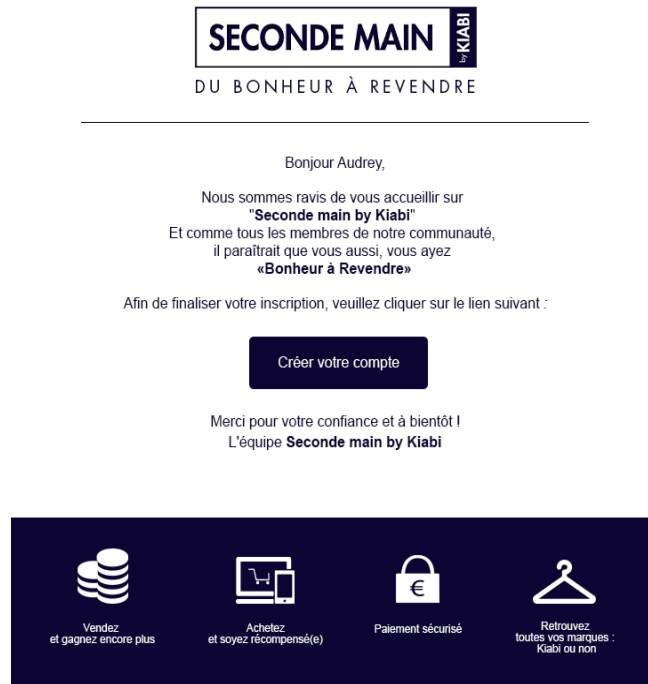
SECONDE MAIN by KIABI

DU BONHEUR À REVENDRE

Bonjour Audrey,

Nous sommes ravis de vous accueillir sur "**Seconde main by Kiabi**"
Et comme tous les membres de notre communauté, il paraîtrait que vous aussi, vous ayez **«Bonheur à Revendre»**

Afin de finaliser votre inscription, veuillez cliquer sur le lien suivant :

Créer votre compte

Merci pour votre confiance et à bientôt !
L'équipe **Seconde main by Kiabi**

Vendez
et gagnez encore plus

Achetez
et soyez récompensé(e)

€

Paiement sécurisé

Retrouvez
toutes vos marques :
Kiabi ou non